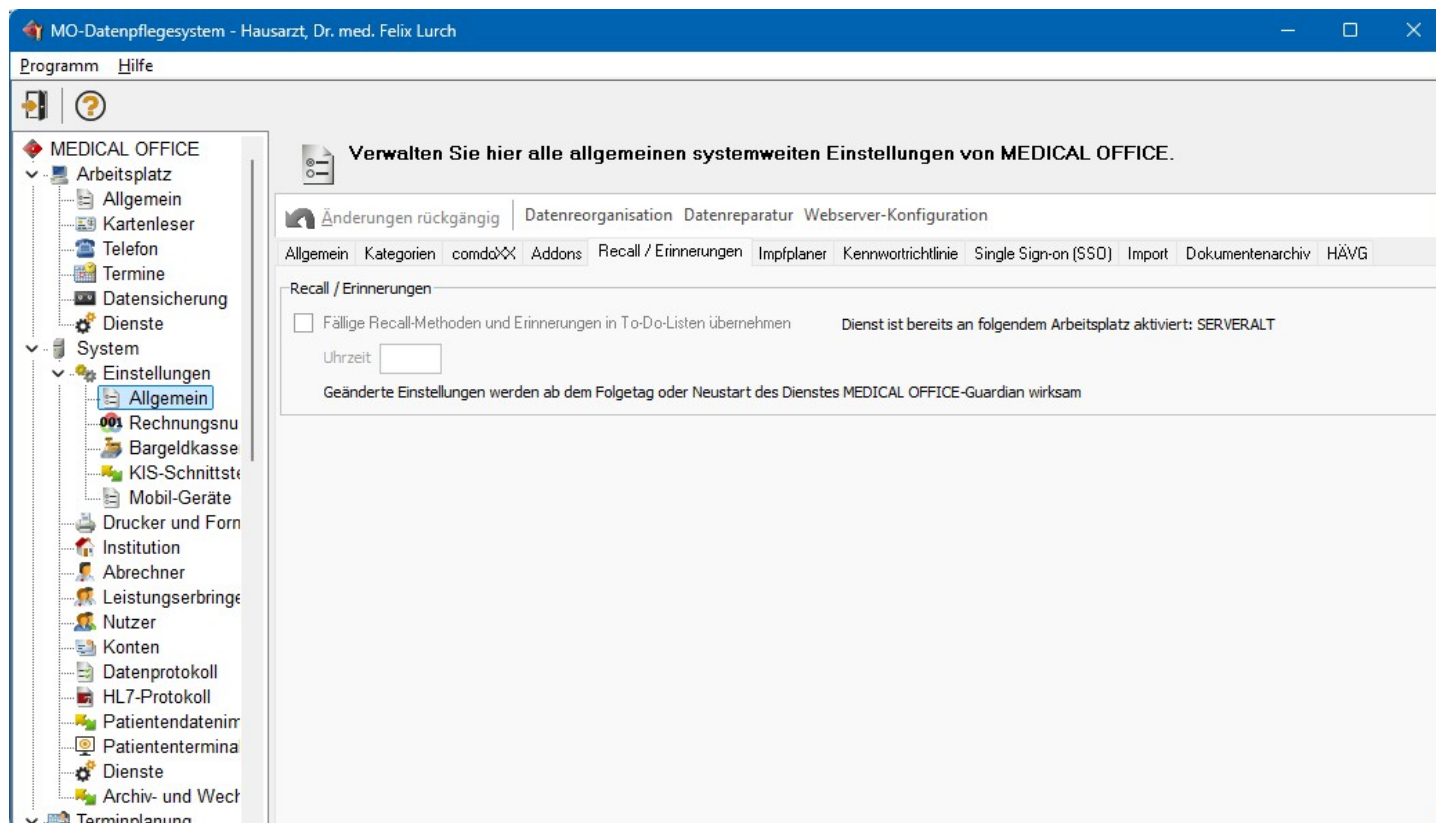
MO-Datenpflegesystem - Hausarzt, Dr. med. Felix Lurch

Programm Hilfe

MEDICAL OFFICE
Arbeitsplatz
Allgemein
Kartenleser
Telefon
Termine
Datensicherung
Dienste
System
Einstellungen
Allgemein
Rechnungsnu
Bargeldkasse
KIS-Schnittst
Mobil-Geräte
Drucker und Forn
Institution
Abrechner
Leistungserbringe
Nutzer
Konten
Datenprotokoll
HL7-Protokoll
Patientendatenim
Patiententerminal
Dienste
Archiv- und Wech
Terminplanung

Verwalten Sie hier alle allgemeinen systemweiten Einstellungen von MEDICAL OFFICE.

Änderungen rückgängig | Datenreorganisation | Datenreparatur | Webserver-Konfiguration

Allgemein | Kategorien | comdoXX | Addons | Recall / Erinnerungen | Impfplaner | Kennwortrichtlinie | Single Sign-on (SSO) | Import | Dokumentenarchiv | HÄVG

Recall / Erinnerungen

Fällige Recall-Methoden und Erinnerungen in To-Do-Listen übernehmen

Dienst ist bereits an folgendem Arbeitsplatz aktiviert: SERVERALT

Uhrzeit

Geänderte Einstellungen werden ab dem Folgetag oder Neustart des Dienstes MEDICAL OFFICE-Guardian wirksam